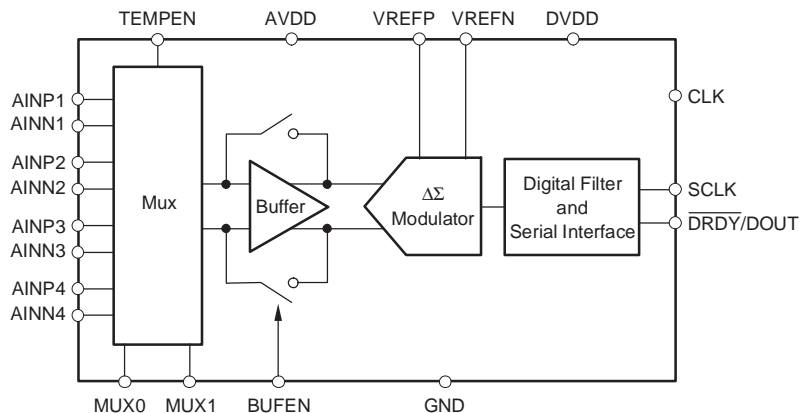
TEMPEN AVDD VREFP VREFN DVDD

AINP1
AINN1
AINP2
AINN2
AINP3
AINN3
AINP4
AINN4

Mux

Buffer

$\Delta\Sigma$ Modulator

Digital Filter and Serial Interface

CLK
SCLK
$\overline{DRDY}$/DOUT

MUX0 MUX1 BUFEN GND